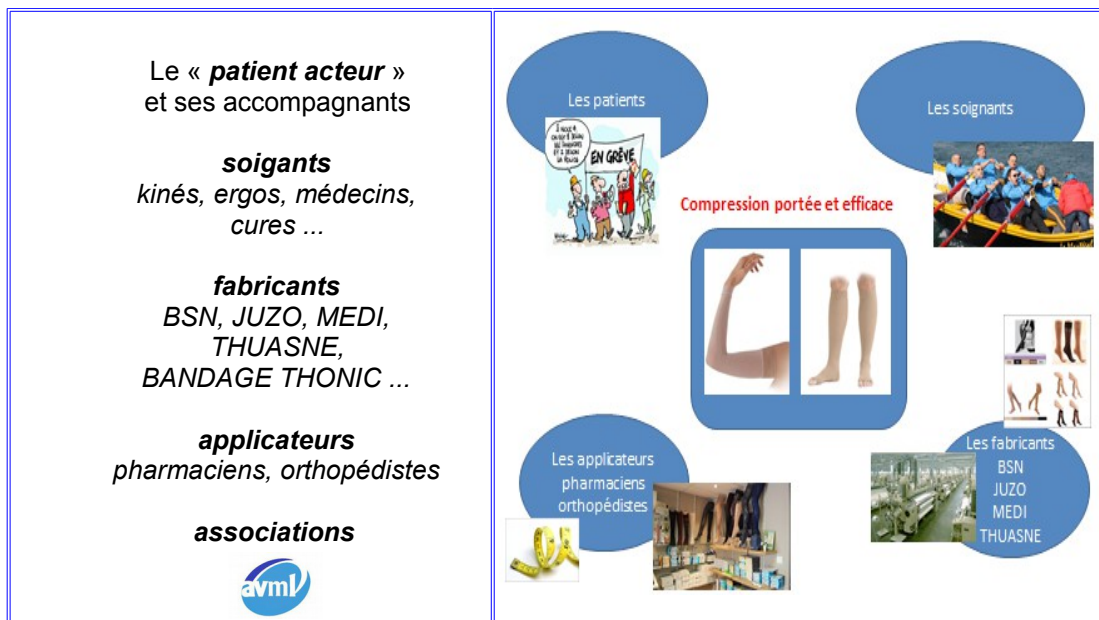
Le « *patient acteur* » et ses accompagnants

***soigants***
*kinés, ergos, médecins, cures ...*

***fabricants***
*BSN, JUZO, MEDI, THUASNE, BANDAGE THONIC ...*

***applicateurs***
*pharmaciens, orthopédistes*

***associations***

avml

Les patients

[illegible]

EN GRÈVE

Les soignants

Compression portée et efficace

Les fabricants
BSN
JUZO
MEDI
THUASNE

Les applicateurs
pharmaciens
orthopédistes